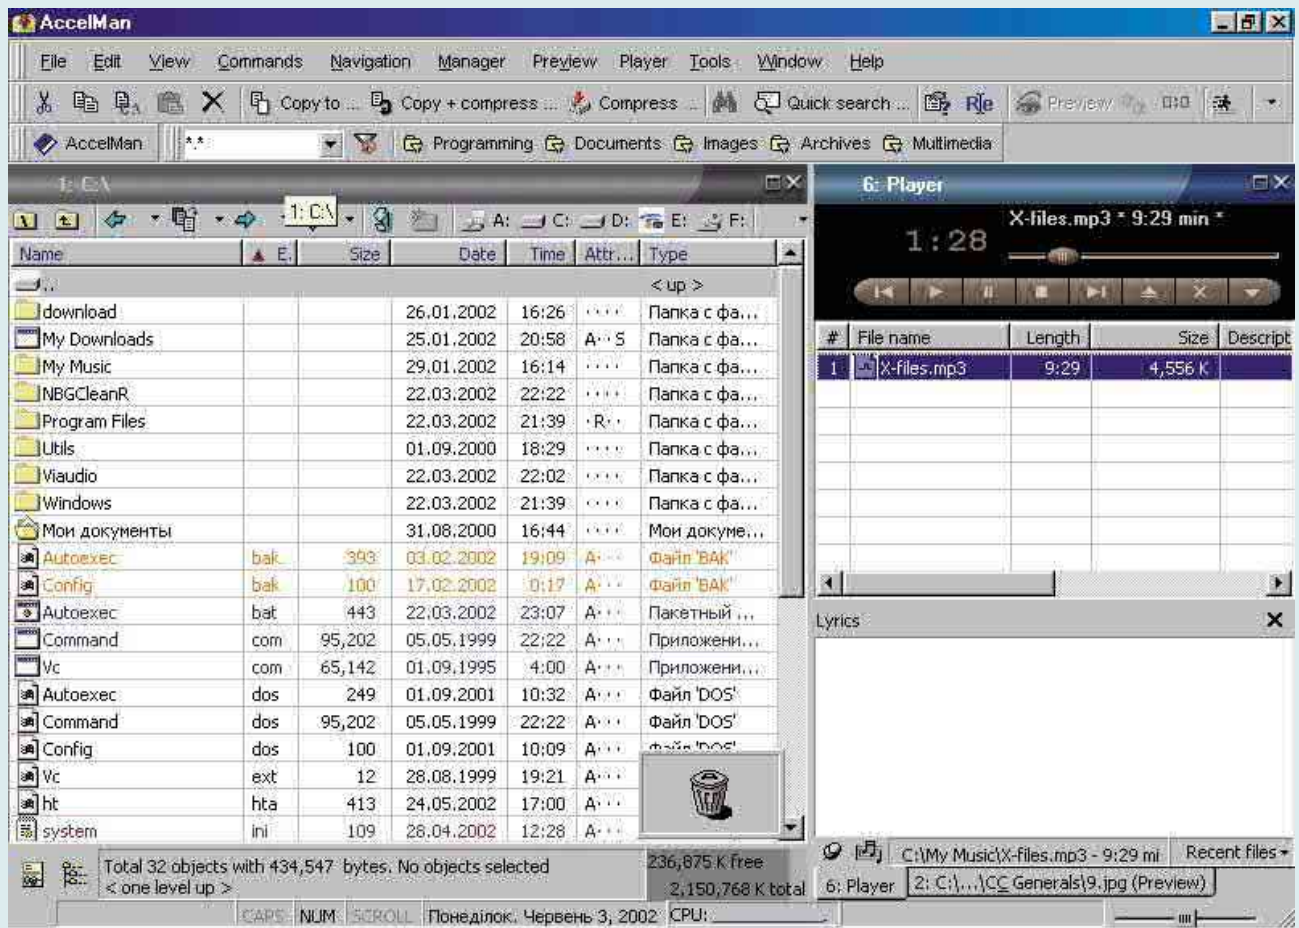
AccelMan

File Edit View Commands Navigation Manager Preview Player Tools Window Help

Copy to ... Copy + compress ... Compress ... Quick search ... Preview

AccelMan *.* Programming Documents Images Archives Multimedia

1: C:\

1: C:\ A: C: D: E: F:

6: Player

1:28 X-files.mp3 * 9:29 min *

| Name | E. | Size | Date | Time | Attr... | Type |
|---|---|---|---|---|---|---|
| .. | | | | | | < up > |
| download | | | 26.01.2002 | 16:26 | ···· | Папка с фа... |
| My Downloads | | | 25.01.2002 | 20:58 | A··S | Папка с фа... |
| My Music | | | 29.01.2002 | 16:14 | ···· | Папка с фа... |
| NBGCleanR | | | 22.03.2002 | 22:22 | ···· | Папка с фа... |
| Program Files | | | 22.03.2002 | 21:39 | ·R·· | Папка с фа... |
| Utils | | | 01.09.2000 | 18:29 | ···· | Папка с фа... |
| Viaudio | | | 22.03.2002 | 22:02 | ···· | Папка с фа... |
| Windows | | | 22.03.2002 | 21:39 | ···· | Папка с фа... |
| Мои документы | | | 31.08.2000 | 16:44 | ···· | Мои докуме... |
| Autoexec | bak | 393 | 03.02.2002 | 19:09 | A··· | Файл 'BAK' |
| Config | bak | 100 | 17.02.2002 | 0:17 | A··· | Файл 'BAK' |
| Autoexec | bat | 443 | 22.03.2002 | 23:07 | A··· | Пакетный ... |
| Command | com | 95,202 | 05.05.1999 | 22:22 | A··· | Приложени... |
| Vc | com | 65,142 | 01.09.1995 | 4:00 | A··· | Приложени... |
| Autoexec | dos | 249 | 01.09.2001 | 10:32 | A··· | Файл 'DOS' |
| Command | dos | 95,202 | 05.05.1999 | 22:22 | A··· | Файл 'DOS' |
| Config | dos | 100 | 01.09.2001 | 10:09 | A··· | Файл 'DOS' |
| Vc | ext | 12 | 28.08.1999 | 19:21 | A··· | |
| ht | hta | 413 | 24.05.2002 | 17:00 | A··· | |
| system | ini | 109 | 28.04.2002 | 12:28 | A··· | |

| # | File name | Length | Size | Descript |
|---|---|---|---|---|
| 1 | X-files.mp3 | 9:29 | 4,556 K | |

Lyrics

Total 32 objects with 434,547 bytes. No objects selected
< one level up >

236,875 K free
2,150,768 K total

C:\My Music\X-files.mp3 - 9:29 mi Recent files
6: Player 2: C:\...\CC Generals\9.jpg (Preview)

CAPS NUM SCROLL Понеділок, Червень 3, 2002 CPU: